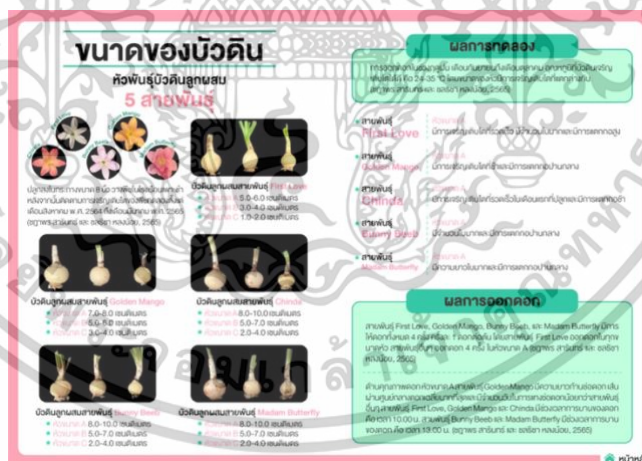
ขนาดของบัวดิน

หัวพันธุ์บัวดินลูกผสม

5 สายพันธุ์

ปลูกเลี้ยงด้วยขนาดหัวบัวดินเพื่อศึกษา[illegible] หลังจากนั้นคัดขนาดหัวพันธุ์เพื่อทดสอบการเจริญเติบโต เดือนสิงหาคม พ.ศ. 2564 ถึงเดือนมีนาคม พ.ศ. 2565 (ธฤษณ สาธิตนี และ ธงชัย คงเนียม, 2565)

บัวดินลูกผสมสายพันธุ์ First Love

ขนาด A 5.0-6.0 เซนติเมตร

ขนาด B 3.0-4.0 เซนติเมตร

ขนาด C 1.0-2.0 เซนติเมตร

บัวดินลูกผสมสายพันธุ์ Golden Mango

ขนาด A 7.0-8.0 เซนติเมตร

ขนาด B 5.0-6.0 เซนติเมตร

ขนาด C 3.0-4.0 เซนติเมตร

บัวดินลูกผสมสายพันธุ์ Chinda

ขนาด A 8.0-10.0 เซนติเมตร

ขนาด B 5.0-7.0 เซนติเมตร

ขนาด C 2.0-4.0 เซนติเมตร

บัวดินลูกผสมสายพันธุ์ Bunny Beeb

ขนาด A 8.0-10.0 เซนติเมตร

ขนาด B 5.0-7.0 เซนติเมตร

ขนาด C 2.0-4.0 เซนติเมตร

บัวดินลูกผสมสายพันธุ์ Madam Butterfly

ขนาด A 8.0-10.0 เซนติเมตร

ขนาด B 5.0-7.0 เซนติเมตร

ขนาด C 2.0-4.0 เซนติเมตร

ผลการทดลอง

การทดสอบการปลูกเลี้ยงบัวดิน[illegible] สายพันธุ์ ในเดือนสิงหาคม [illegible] พบว่าหัวบัวดินเจริญเติบโตได้ดี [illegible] 24-35 °C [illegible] (ธฤษณ สาธิตนี และ ธงชัย คงเนียม, 2565)

สายพันธุ์ First Love
ขนาด A
มีการเจริญเติบโตที่ดีและ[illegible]

สายพันธุ์ Golden Mango
ขนาด A
มีการเจริญเติบโตที่ดีและมีการออกดอกมากที่สุด

สายพันธุ์ Chinda
ขนาด A
มีการเจริญเติบโตที่ดีเมื่อเทียบกับ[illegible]

สายพันธุ์ Bunny Beeb
ขนาด A
มีจำนวนใบมากและมีการออกดอกมากที่สุด

สายพันธุ์ Madam Butterfly
ขนาด A
มีความยาวใบมากและมีการออกดอกมากที่สุด

ผลการออกดอก

สายพันธุ์ First Love, Golden Mango, Bunny Beeb และ Madam Butterfly มีการ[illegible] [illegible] สายพันธุ์ First Love ออกดอก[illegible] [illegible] 2565)

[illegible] Golden Mango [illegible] First Love, Golden Mango และ Chinda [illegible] 10.00 น. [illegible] Bunny Beeb และ Madam Butterfly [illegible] 13.00 น. (ธฤษณ สาธิตนี และ ธงชัย คงเนียม, 2565)

หน่วยฯ